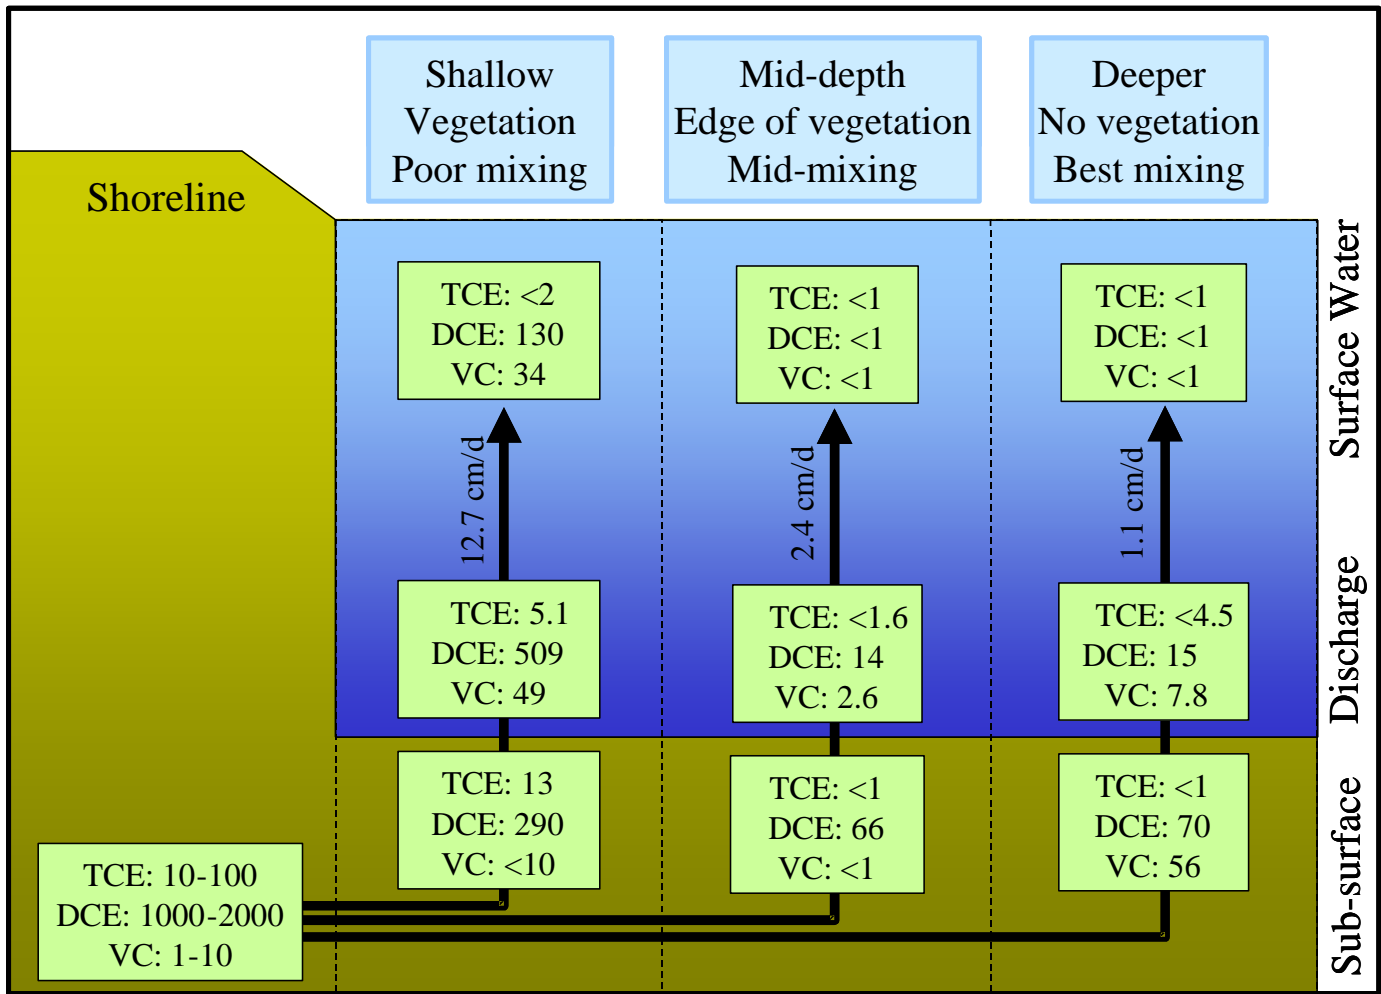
Shallow
Vegetation
Poor mixing

Mid-depth
Edge of vegetation
Mid-mixing

Deeper
No vegetation
Best mixing

Shoreline

TCE: <2
DCE: 130
VC: 34

12.7 cm/d

TCE: 5.1
DCE: 509
VC: 49

TCE: 13
DCE: 290
VC: <10

TCE: <1
DCE: <1
VC: <1

2.4 cm/d

TCE: <1.6
DCE: 14
VC: 2.6

TCE: <1
DCE: 66
VC: <1

TCE: <1
DCE: <1
VC: <1

1.1 cm/d

TCE: <4.5
DCE: 15
VC: 7.8

TCE: <1
DCE: 70
VC: 56

TCE: 10-100
DCE: 1000-2000
VC: 1-10

Surface Water
Discharge
Sub-surface